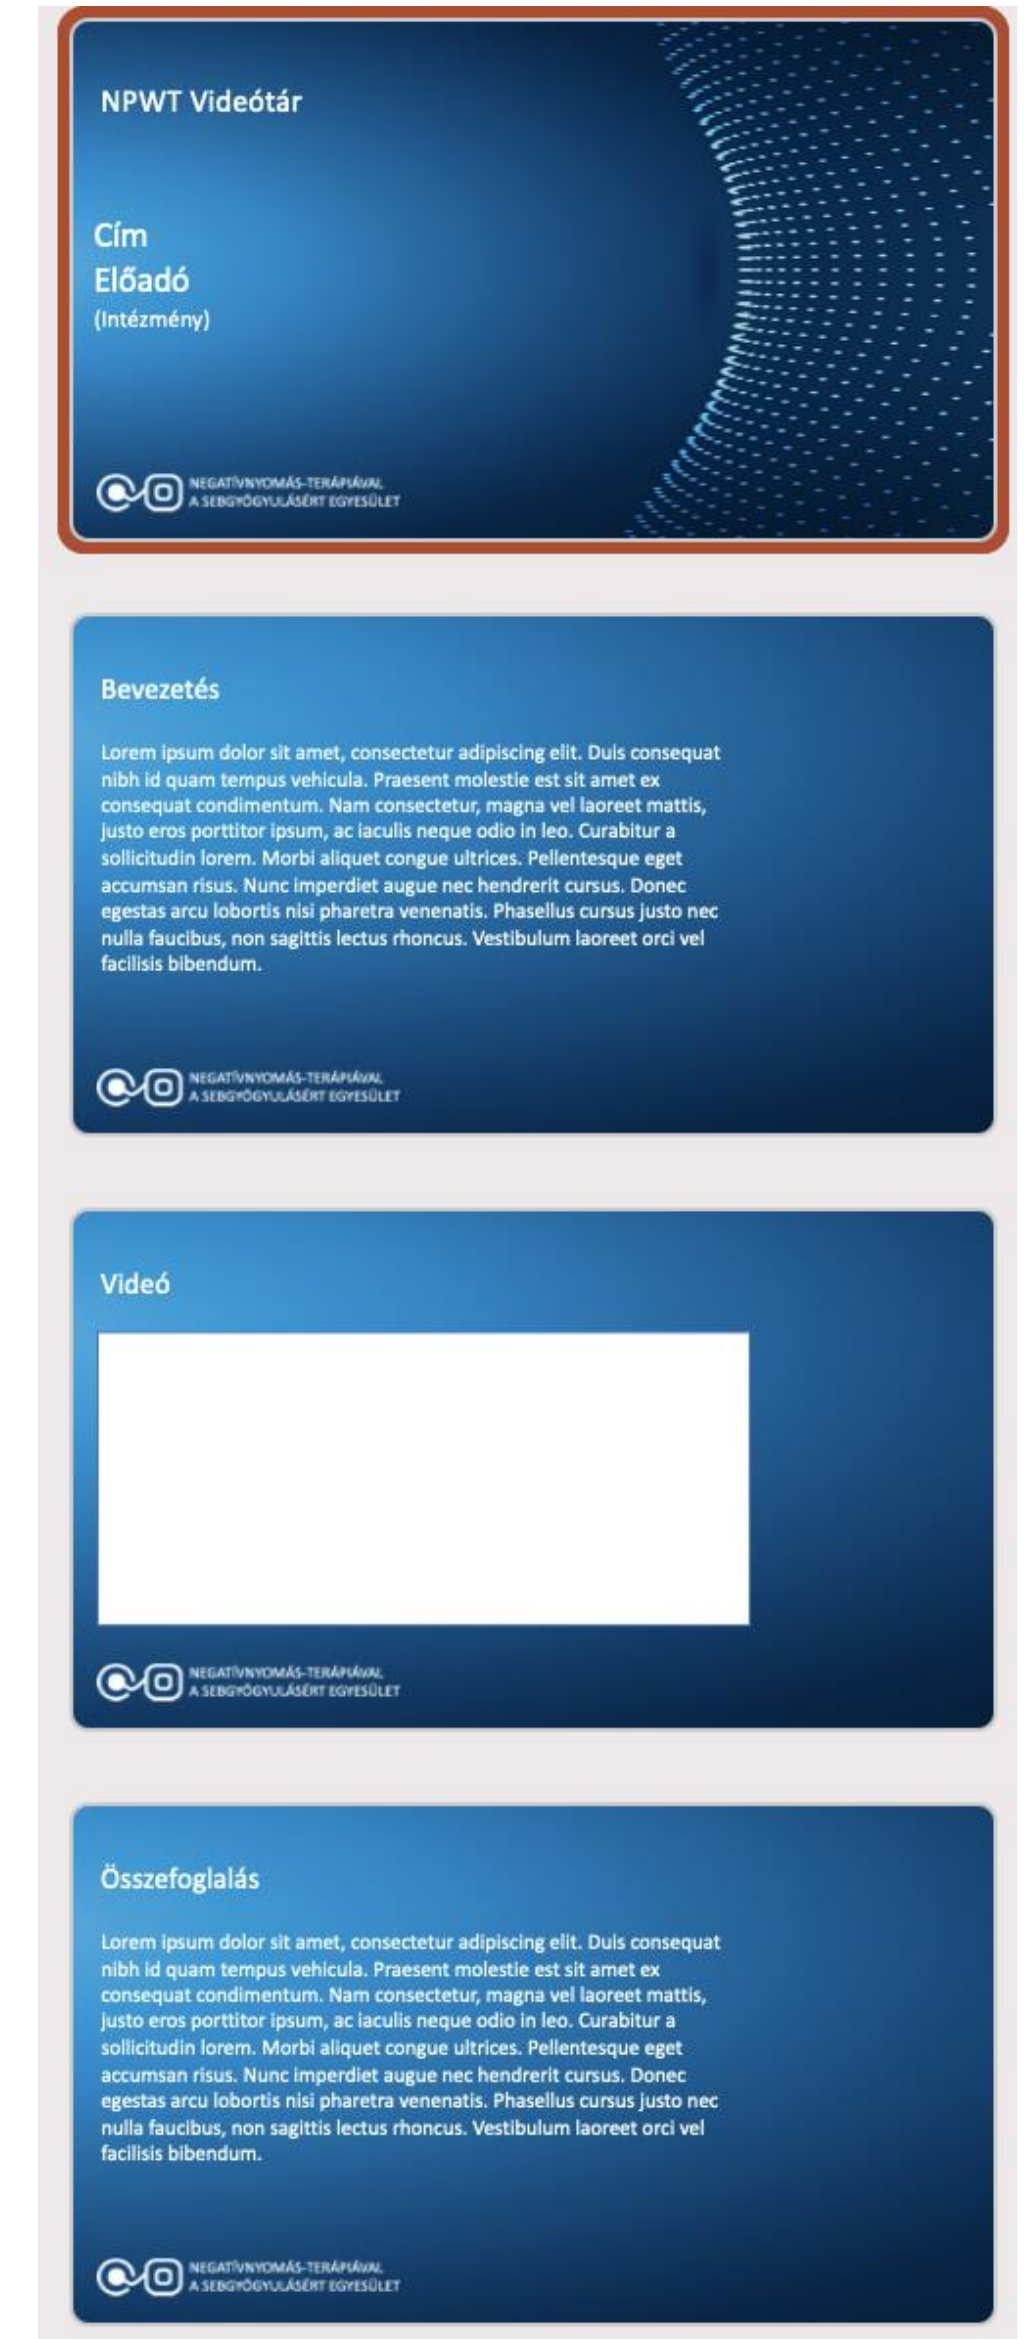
NPWT Videótár

Cím
Előadó
(Intézmény)

NEGATÍVNYOMÁS-TERÁPIÁVAL
A SEBGYÓGYULÁSÉRT EGYESÜLET

Bevezetés

Lorem ipsum dolor sit amet, consectetur adipiscing elit. Duis consequat nibh id quam tempus vehicula. Praesent molestie est sit amet ex consequat condimentum. Nam consectetur, magna vel laoreet mattis, justo eros porttitor ipsum, ac iaculis neque odio in leo. Curabitur a sollicitudin lorem. Morbi aliquet congue ultrices. Pellentesque eget accumsan risus. Nunc imperdiet augue nec hendrerit cursus. Donec egestas arcu lobortis nisi pharetra venenatis. Phasellus cursus justo nec nulla faucibus, non sagittis lectus rhoncus. Vestibulum laoreet orci vel facilisis bibendum.

NEGATÍVNYOMÁS-TERÁPIÁVAL
A SEBGYÓGYULÁSÉRT EGYESÜLET

Videó

NEGATÍVNYOMÁS-TERÁPIÁVAL
A SEBGYÓGYULÁSÉRT EGYESÜLET

Összefoglalás

Lorem ipsum dolor sit amet, consectetur adipiscing elit. Duis consequat nibh id quam tempus vehicula. Praesent molestie est sit amet ex consequat condimentum. Nam consectetur, magna vel laoreet mattis, justo eros porttitor ipsum, ac iaculis neque odio in leo. Curabitur a sollicitudin lorem. Morbi aliquet congue ultrices. Pellentesque eget accumsan risus. Nunc imperdiet augue nec hendrerit cursus. Donec egestas arcu lobortis nisi pharetra venenatis. Phasellus cursus justo nec nulla faucibus, non sagittis lectus rhoncus. Vestibulum laoreet orci vel facilisis bibendum.

NEGATÍVNYOMÁS-TERÁPIÁVAL
A SEBGYÓGYULÁSÉRT EGYESÜLET